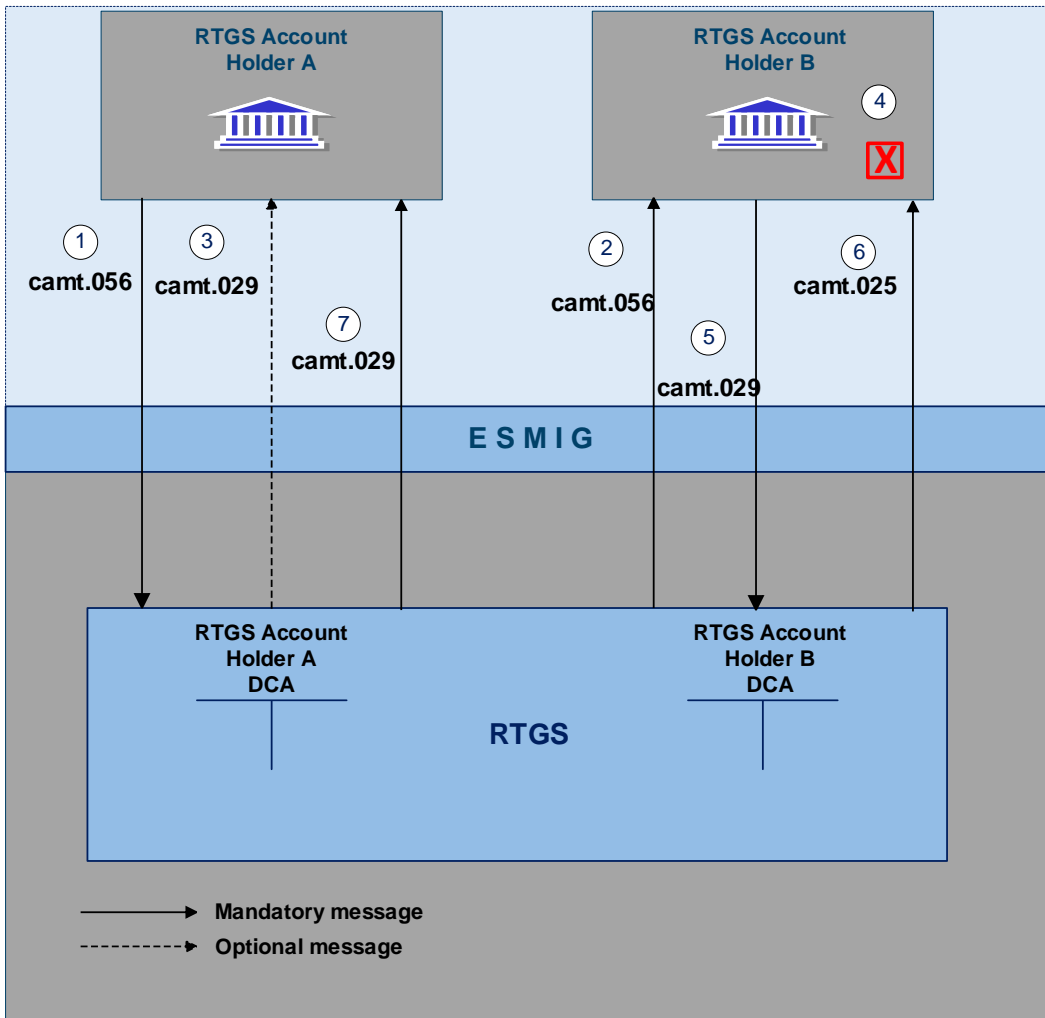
RTGS Account Holder A

RTGS Account Holder B

4

X

1
camt.056

3
camt.029

7
camt.029

2
camt.056

5
camt.029

6
camt.025

E S M I G

RTGS Account Holder A DCA

RTGS Account Holder B DCA

RTGS

Mandatory message
Optional message